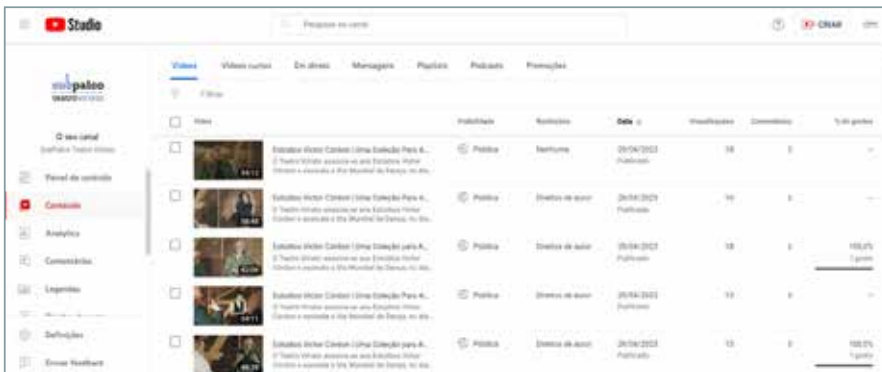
Studio

Pesquisar no canal

CRIAR

subpalco

O seu canal
SubPalco Teatro Virtual

Painel de controlo
Conteúdo
Analytics
Comentários
Legendas
Definições
Enviar feedback

Vídeos | Vídeos curtos | Em direto | Mensagens | Playlists | Podcasts | Promoções

Filtrar

| | Vídeo | Visibilidade | Restrições | Data | Visualizações | Comentários | % de gostos |
|---|---|---|---|---|---|---|---|
| | 04:12 Estudos Victor Cordon \| Uma Coleção Para A... O Teatro Virtual associa-se aos Estudos Victor Cordon e assinala o Dia Mundial da Dança, no dia... | Pública | Nenhuma | 29/04/2023 Publicado | 18 | 3 | — |
| | 08:40 Estudos Victor Cordon \| Uma Coleção Para A... O Teatro Virtual associa-se aos Estudos Victor Cordon e assinala o Dia Mundial da Dança, no dia... | Pública | Direitos de autor | 29/04/2023 Publicado | 10 | 3 | — |
| | 42:08 Estudos Victor Cordon \| Uma Coleção para A... O Teatro Virtual associa-se aos Estudos Victor Cordon e assinala o Dia Mundial da Dança, no dia... | Pública | Direitos de autor | 29/04/2023 Publicado | 18 | 3 | 100,0% 1 gosto |
| | 04:11 Estudos Victor Cordon \| Uma Coleção Para A... O Teatro Virtual associa-se aos Estudos Victor Cordon e assinala o Dia Mundial da Dança, no dia... | Pública | Direitos de autor | 29/04/2023 Publicado | 13 | 3 | — |
| | 46:29 Estudos Victor Cordon \| Uma Coleção Para A... O Teatro Virtual associa-se aos Estudos Victor Cordon e assinala o Dia Mundial da Dança, no dia... | Pública | Direitos de autor | 29/04/2023 Publicado | 13 | 3 | 100,0% 1 gosto |